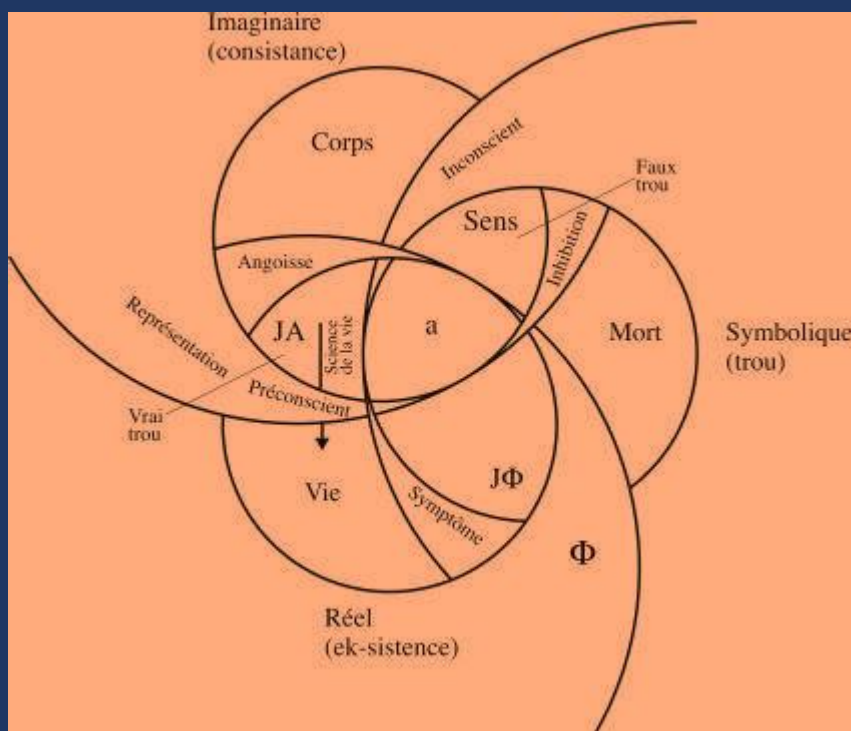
Imaginaire
(consistance)

Corps

Inconscient

Faux
trou

Sens

Inhibition

Angoisse

Représentation

JA

Science de la vie

a

Mort

Symbolique
(trou)

Vrai
trou

Préconscient

Vie

JΦ

Symptôme

Φ

Réel
(ek-sistence)